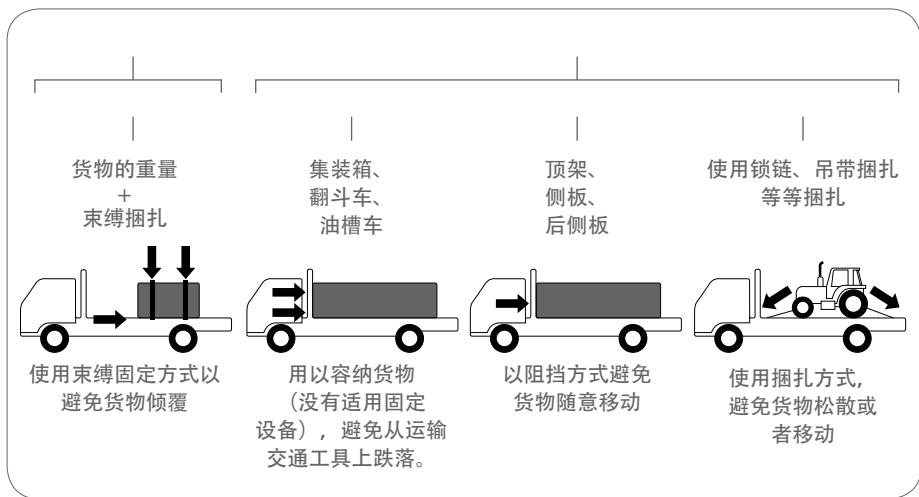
货物的重量
+
束缚捆扎

集装箱、
翻斗车、
油槽车

顶架、
侧板、
后侧板

使用锁链、吊带捆扎
等等捆扎

使用束缚固定方式以避免货物倾覆

用以容纳货物（没有适用固定设备），避免从运输交通工具上跌落。

以阻挡方式避免货物随意移动

使用捆扎方式，避免货物松散或者移动